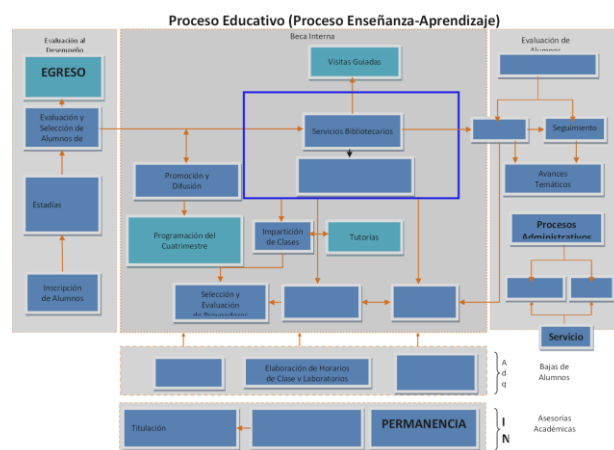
Proceso Educativo (Proceso Enseñanza-Aprendizaje)

Evaluación al Desempeño

EGRESO

Evaluación y Selección de Alumnos de

Estadias

Inscripción de Alumnos

Beca Interna

Visitas Guiadas

Servicios Bibliotecarios

Promoción y Difusión

Programación del Cuatrimestre

Impartición de Clases

Tutorias

Selección y Evaluación de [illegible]

Evaluación de Alumnos

Seguimiento

Avances Temáticos

Procesos Administrativos

Servicio

Elaboración de Horarios de Clase y Laboratorios

A
d
q

Bajas de Alumnos

Titulación

PERMANENCIA

I
N

Asesorías Académicas